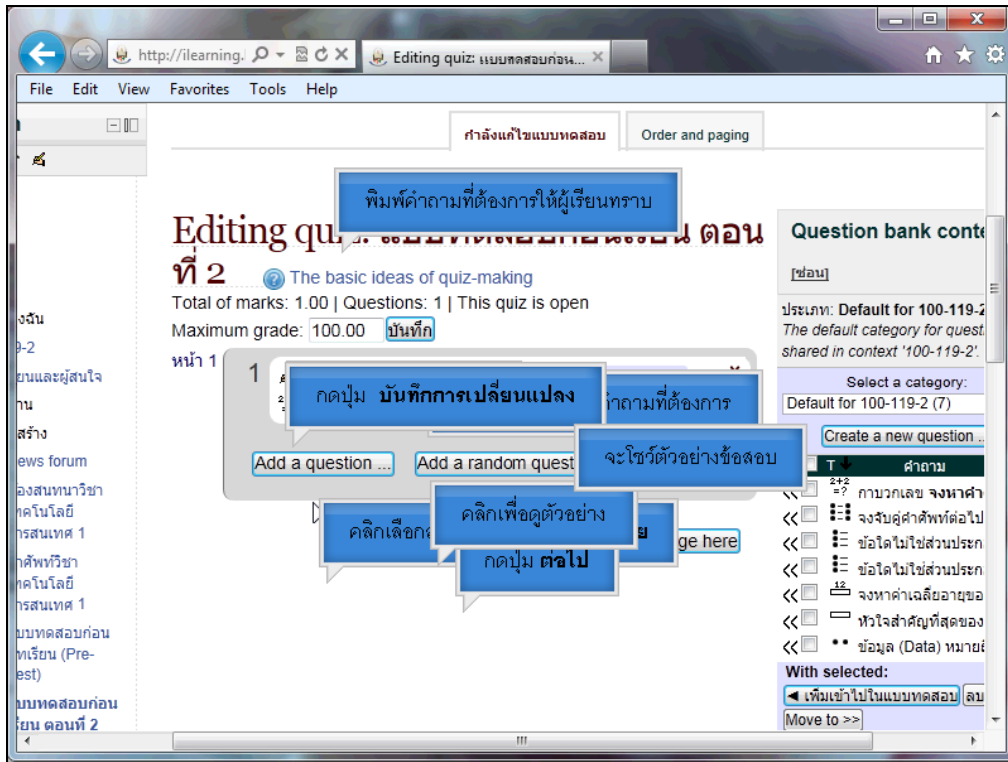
http://ilearning.
Editing quiz: แบบทดสอบก่อน...
File Edit View Favorites Tools Help

กำลังแก้ไขแบบทดสอบ
Order and paging

พิมพ์คำถามที่ต้องการให้ผู้เรียนทราบ

Editing qu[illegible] ตอนที่ 2
The basic ideas of quiz-making
Total of marks: 1.00 | Questions: 1 | This quiz is open
Maximum grade: 100.00 บันทึก
หน้า 1
1
กดปุ่ม บันทึกการเปลี่ยนแปลง
คำถามที่ต้องการ
จะโชว์ตัวอย่างข้อสอบ
Add a question ...
Add a random quest
คลิกเลือก
คลิกเพื่อดูตัวอย่าง
กดปุ่ม ต่อไป
ge here

งฉัน
9-2
ยนและผู้สนใจ
าน
สร้าง
ews forum
องสนทนาวิชา
คโนโลยี
ารสนเทศ 1
าศัพท์วิชา
คโนโลยี
ารสนเทศ 1
บบทดสอบก่อน
ทเรียน (Pre-
est)
บบทดสอบก่อน
ยน ตอนที่ 2

Question bank conte
[ซ่อน]
ประเภท: Default for 100-119-2
The default category for quest
shared in context '100-119-2'.
Select a category:
Default for 100-119-2 (7)
Create a new question ...
T คำถาม
กาบวกเลข จงหาค่า
จงจับคู่คำศัพท์ต่อไป
ข้อใดไม่ใช่ส่วนประก
ข้อใดไม่ใช่ส่วนประก
จงหาค่าเฉลี่ยอายุขอ
หัวใจสำคัญที่สุดของ
ข้อมูล (Data) หมาย
With selected:
◄ เพิ่มเข้าไปในแบบทดสอบ ลบ
Move to >>